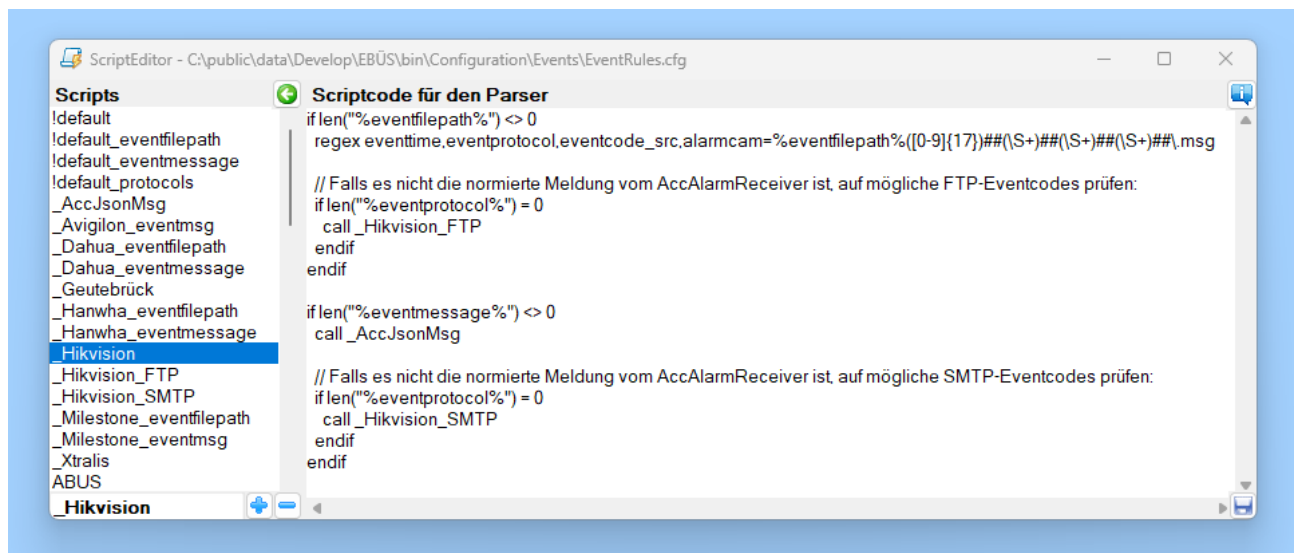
ScriptEditor - C:\public\data\Develop\EBÜS\bin\Configuration\Events\EventRules.cfg

Scripts
!default
!default_eventfilepath
!default_eventmessage
!default_protocols
_AccJsonMsg
_Avigilon_eventmsg
_Dahua_eventfilepath
_Dahua_eventmessage
_Geutebrück
_Hanwha_eventfilepath
_Hanwha_eventmessage
_Hikvision
_Hikvision_FTP
_Hikvision_SMTP
_Milestone_eventfilepath
_Milestone_eventmsg
_Xtralis
ABUS
_Hikvision

Scriptcode für den Parser
if len("%eventfilepath%") <> 0
regex eventtime,eventprotocol,eventcode_src,alarmcam=%eventfilepath%([0-9]{17})##(\S+)##(\S+)##(\S+)##\.msg

// Falls es nicht die normierte Meldung vom AccAlarmReceiver ist, auf mögliche FTP-Eventcodes prüfen:
if len("%eventprotocol%") = 0
call _Hikvision_FTP
endif
endif

if len("%eventmessage%") <> 0
call _AccJsonMsg

// Falls es nicht die normierte Meldung vom AccAlarmReceiver ist, auf mögliche SMTP-Eventcodes prüfen:
if len("%eventprotocol%") = 0
call _Hikvision_SMTP
endif
endif